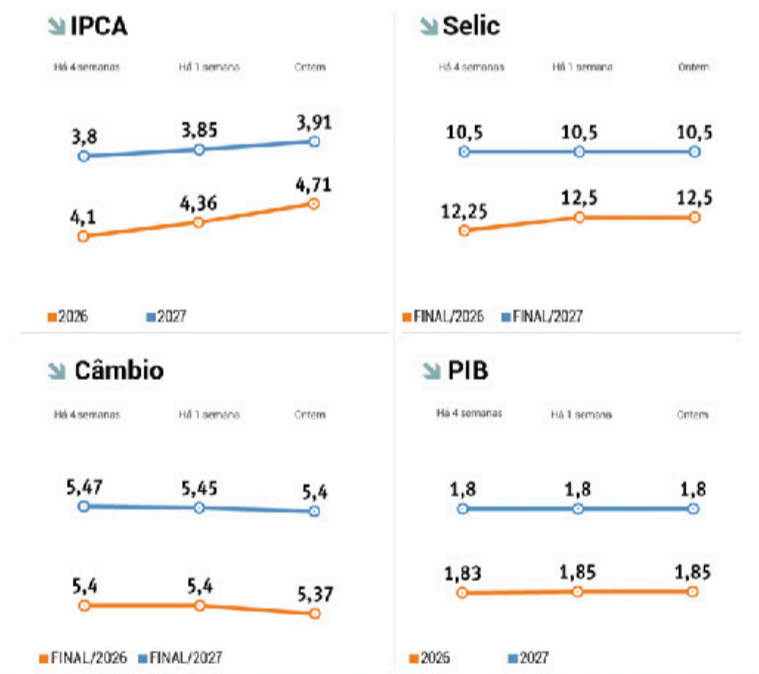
IPCA

Há 4 semanas Há 1 semana Ontem

3,8 3,85 3,91

4,1 4,36 4,71

2026 2027

Selic

Há 4 semanas Há 1 semana Ontem

10,5 10,5 10,5

12,25 12,5 12,5

FINAL/2026 FINAL/2027

Câmbio

Há 4 semanas Há 1 semana Ontem

5,47 5,45 5,4

5,4 5,4 5,37

FINAL/2026 FINAL/2027

PIB

Há 4 semanas Há 1 semana Ontem

1,8 1,8 1,8

1,83 1,85 1,85

2026 2027